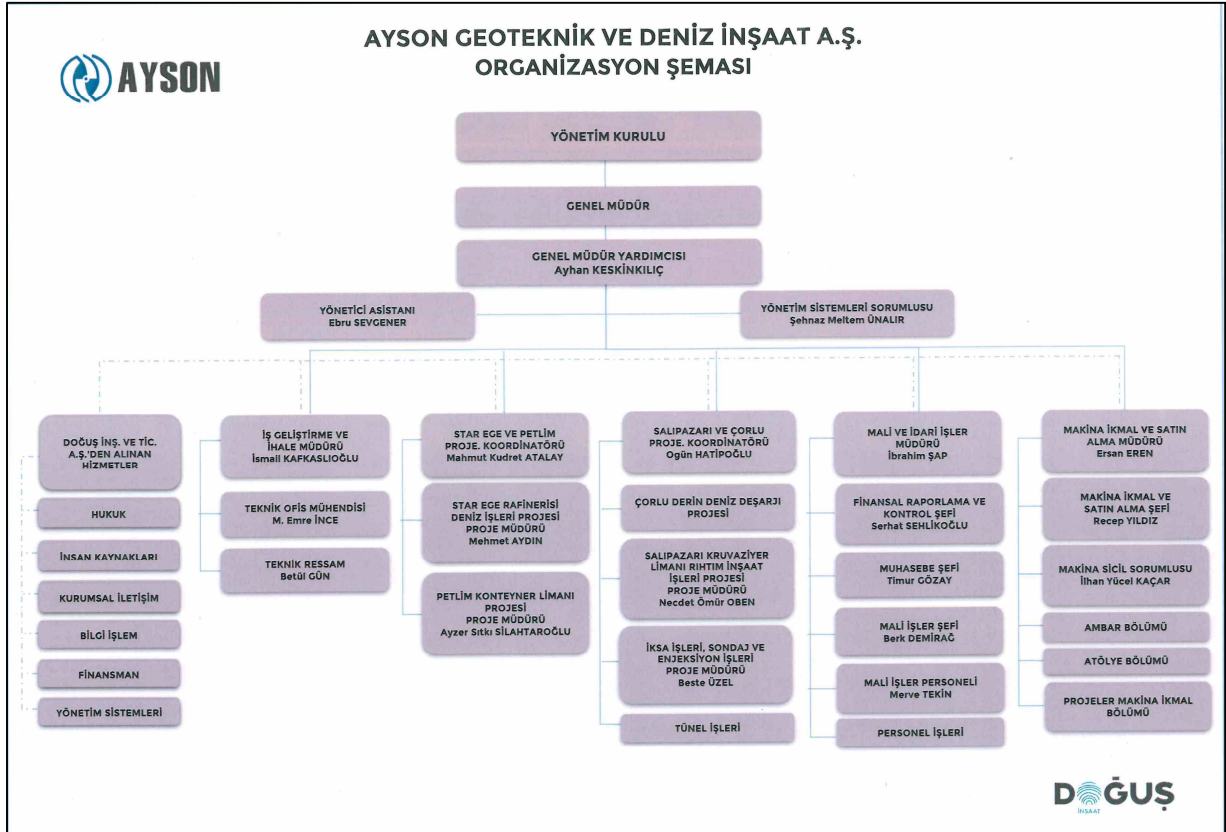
AYSON

AYSON GEOTEKNİK VE DENİZ İNŞAAT A.Ş.
ORGANİZASYON ŞEMASI

YÖNETİM KURULU

GENEL MÜDÜR

GENEL MÜDÜR YARDIMCISI
Ayhan KESKİNKILIÇ

YÖNETİCİ ASİSTANI
Ebru SEVGENER

YÖNETİM SİSTEMLERİ SORUMLUSU
Şehnaz Meltem ÜNALIR

DOĞUŞ İNŞ. VE TİC. A.Ş.'DEN ALINAN HİZMETLER

HUKUK

İNSAN KAYNAKLARI

KURUMSAL İLETİŞİM

BİLGİ İŞLEM

FİNANSMAN

YÖNETİM SİSTEMLERİ

İŞ GELİŞTİRME VE İHALE MÜDÜRÜ
İsmail KAFKASLIOĞLU

TEKNİK OFİS MÜHENDİSİ
M. Emre İNCE

TEKNİK RESSAM
Betül GÜN

STAR EGE VE PETLİM PROJE. KOORDİNATÖRÜ
Mahmut Kudret ATALAY

STAR EGE RAFİNERİSİ DENİZ İŞLERİ PROJESİ PROJE MÜDÜRÜ
Mehmet AYDIN

PETLİM KONTEYNER LİMANI PROJESİ PROJE MÜDÜRÜ
Ayzer Sıtkı SİLAHTAROĞLU

SALIPAZARI VE ÇORLU PROJE. KOORDİNATÖRÜ
Ogün HATİPOĞLU

ÇORLU DERİN DENİZ DEŞARJI PROJESİ

SALIPAZARI KRUVAZİYER LİMANI RIHTIM İNŞAAT İŞLERİ PROJESİ PROJE MÜDÜRÜ
Necdet Ömür OBEN

İKSA İŞLERİ, SONDAJ VE ENJEKSİYON İŞLERİ PROJE MÜDÜRÜ
Beste ÜZEL

TÜNEL İŞLERİ

MALİ VE İDARİ İŞLER MÜDÜRÜ
İbrahim ŞAP

FİNANSAL RAPORLAMA VE KONTROL ŞEFİ
Serhat SEHLİKOĞLU

MUHASEBE ŞEFİ
Timur GÖZAY

MALİ İŞLER ŞEFİ
Berk DEMİRAĞ

MALİ İŞLER PERSONELİ
Merve TEKİN

PERSONEL İŞLERİ

MAKİNA İKMAL VE SATIN ALMA MÜDÜRÜ
Ersan EREN

MAKİNA İKMAL VE SATIN ALMA ŞEFİ
Recep YILDIZ

MAKİNA SİCİL SORUMLUSU
İlhan Yücel KAÇAR

AMBAR BÖLÜMÜ

ATÖLYE BÖLÜMÜ

PROJELER MAKİNA İKMAL BÖLÜMÜ

DOĞUŞ İNŞAAT